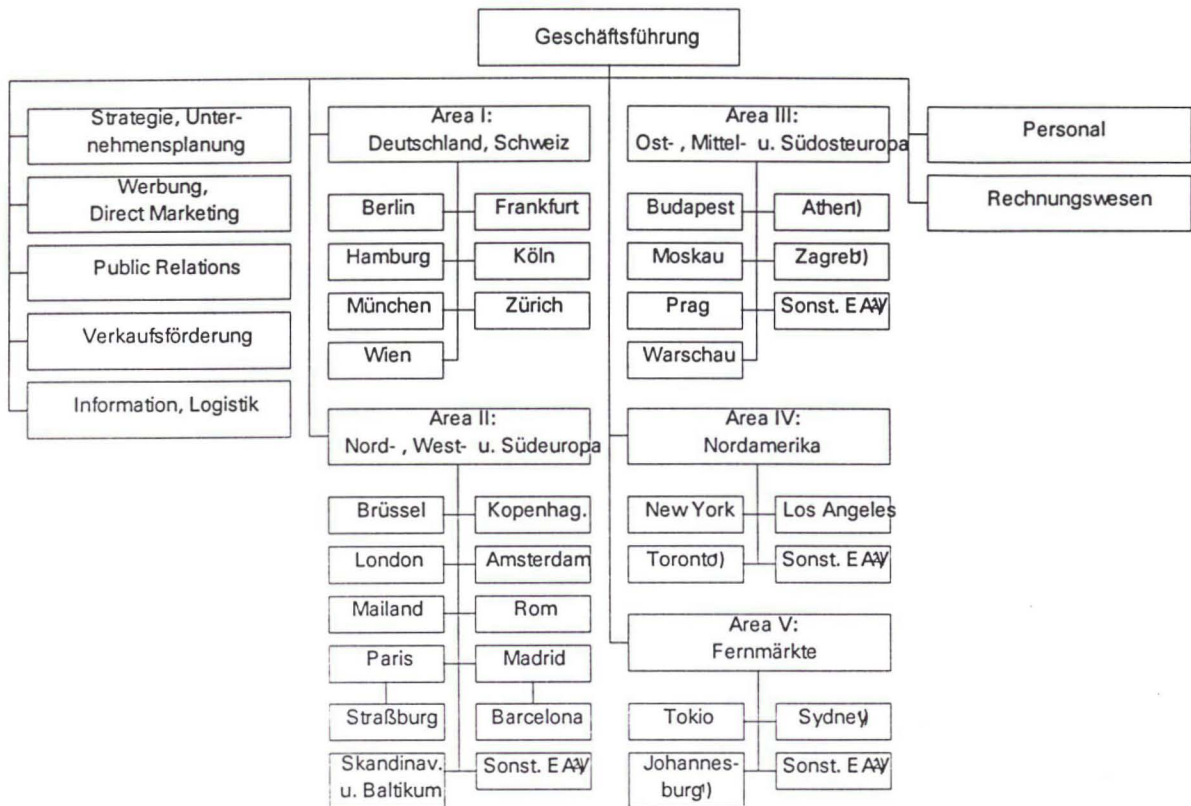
Geschäftsführung

Strategie, Unternehmensplanung

Werbung, Direct Marketing

Public Relations

Verkaufsförderung

Information, Logistik

Area I: Deutschland, Schweiz

Berlin

Frankfurt

Hamburg

Köln

München

Zürich

Wien

Area II: Nord- , West- u. Südeuropa

Brüssel

Kopenhag.

London

Amsterdam

Mailand

Rom

Paris

Madrid

Straßburg

Barcelona

Skandinav. u. Baltikum

Sonst. EAV

Area III: Ost- , Mittel- u. Südosteuropa

Budapest

Athen)

Moskau

Zagreb)

Prag

Sonst. EAV

Warschau

Area IV: Nordamerika

New York

Los Angeles

Toronto)

Sonst. EAV

Area V: Fernmärkte

Tokio

Sydney)

Johannesburg)

Sonst. EAV

Personal

Rechnungswesen